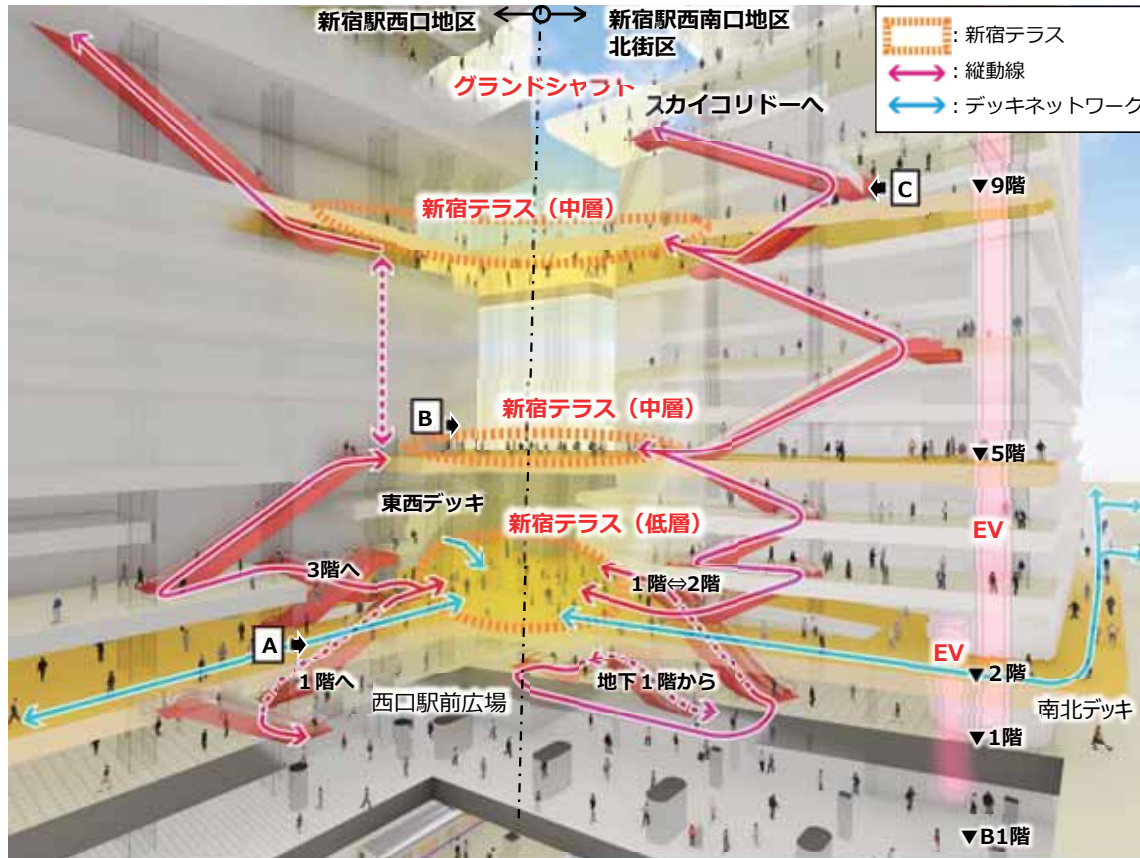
新宿駅西口地区

新宿駅西南口地区
北街区

: 新宿テラス
: 縦動線
: デッキネットワーク

グランドシャフト

スカイコリドーへ

C

▼9階

新宿テラス（中層）

B

新宿テラス（中層）

▼5階

東西デッキ

新宿テラス（低層）

EV

3階へ

1階⇔2階

A

EV

▼2階

1階へ

地下1階から

西口駅前広場

南北デッキ

▼1階

▼B1階